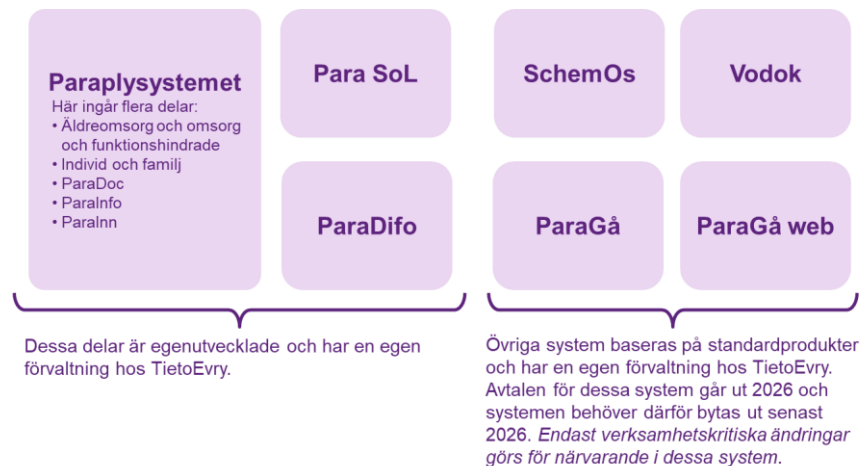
Paraplysystemet
Här ingår flera delar:
• Äldreomsorg och omsorg och funktionshindrade
• Individ och familj
• ParaDoc
• ParaInfo
• ParaInn

Para SoL

ParaDifo

Dessa delar är egenutvecklade och har en egen förvaltning hos TietoEvry.

SchemOs

Vodok

ParaGå

ParaGå web

Övriga system baseras på standardprodukter och har en egen förvaltning hos TietoEvry. Avtalen för dessa system går ut 2026 och systemen behöver därför bytas ut senast 2026. Endast verksamhetskritiska ändringar görs för närvarande i dessa system.